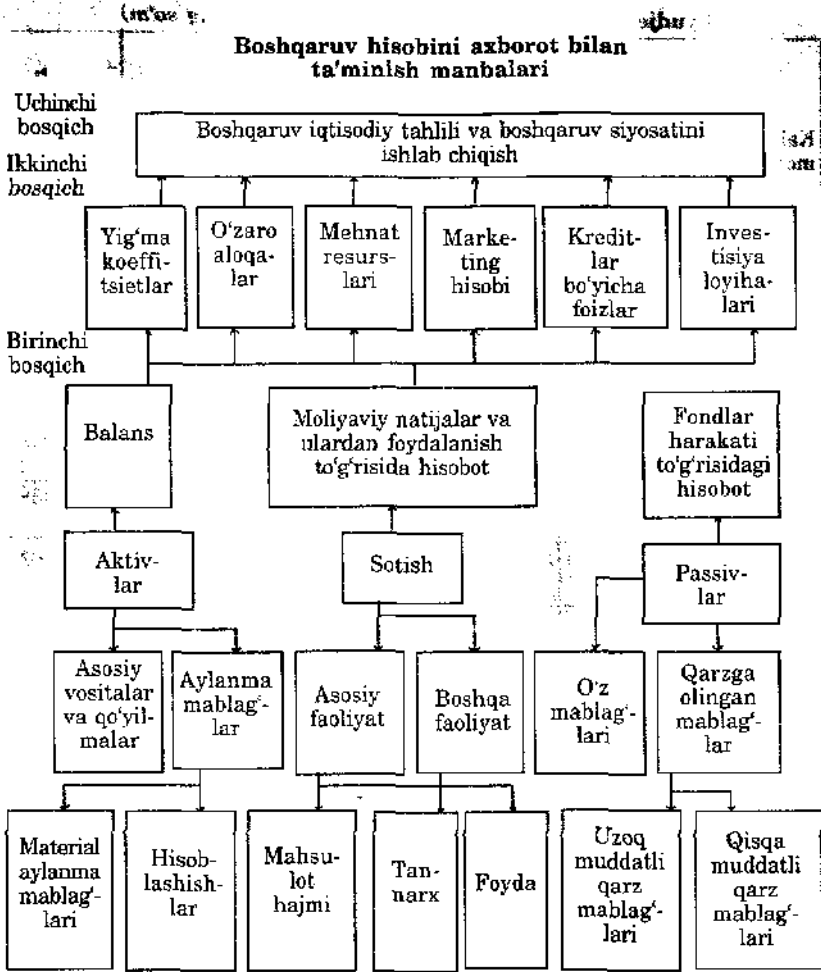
Boshqaruv hisobini axborot bilan ta'minish manbalari

Uchinchi bosqich

Boshqaruv iqtisodiy tahlili va boshqaruv siyosatini ishlab chiqish

Ikkinchi bosqich

Yig'ma koeffitsietlar

O'zaro aloqalar

Mehnat resurslari

Marketing hisobi

Kreditlar bo'yicha foizlar

Investisiya loyihalari

Birinchi bosqich

Balans

Moliyaviy natijalar va ulardan foydalanish to'g'risida hisobot

Fondlar harakati to'g'risidagi hisobot

Aktivlar

Sotish

Passivlar

Asosiy vositalar va qo'yilmalar

Aylanma mablag'lar

Asosiy faoliyat

Boshqa faoliyat

O'z mablag'lari

Qarzga olingan mablag'lar

Material aylanma mablag'lari

Hisoblashishlar

Mahsulot hajmi

Tannarx

Foyda

Uzoq muddatli qarz mablag'lari

Qisqa muddatli qarz mablag'lari